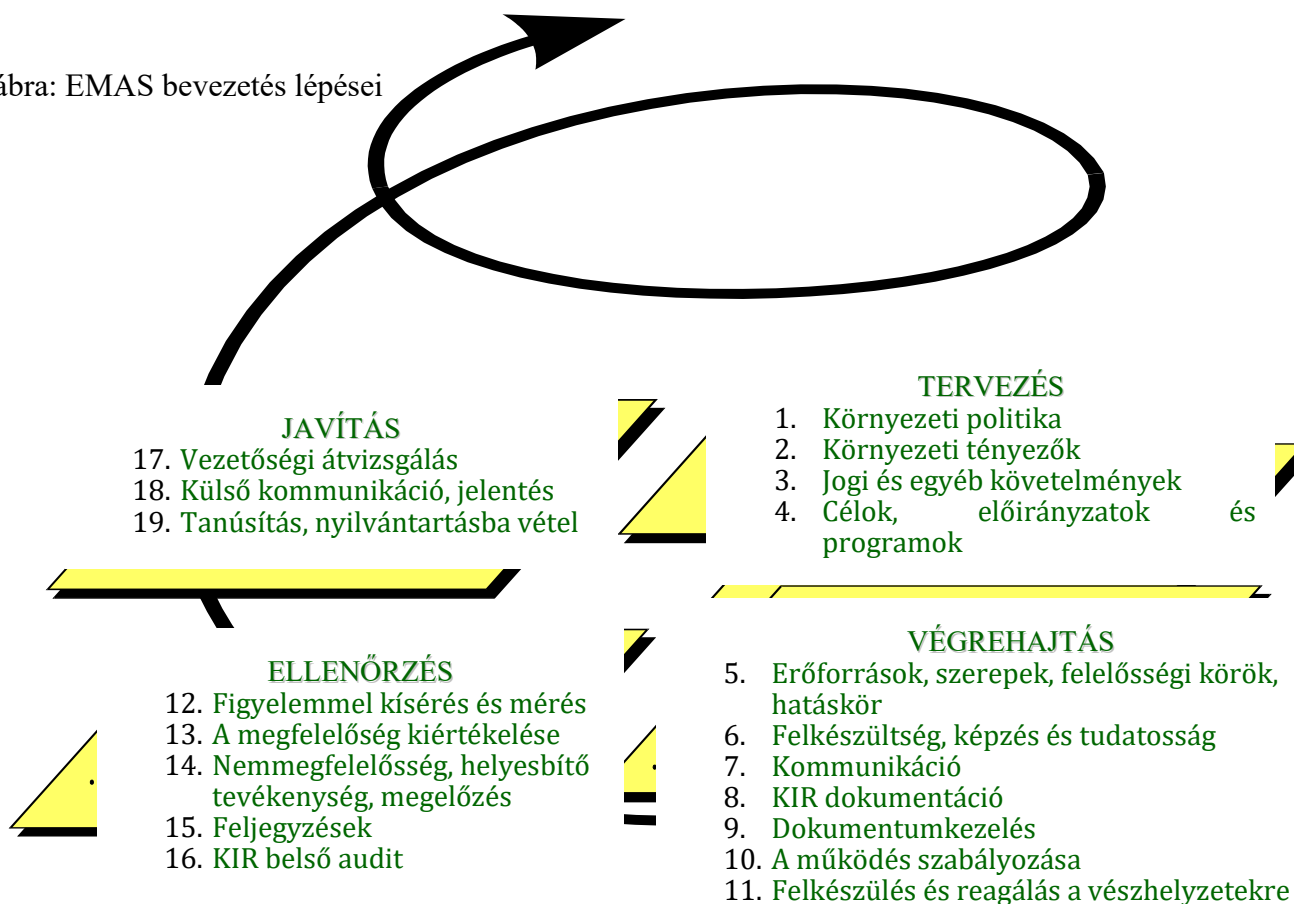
ábra: EMAS bevezetés lépései

JAVÍTÁS
17. Vezetőségi átvizsgálás
18. Külső kommunikáció, jelentés
19. Tanúsítás, nyilvántartásba vétel

TERVEZÉS
1. Környezeti politika
2. Környezeti tényezők
3. Jogi és egyéb követelmények
4. Célok, előirányzatok és programok

ELLENŐRZÉS
12. Figyelemmel kísérés és mérés
13. A megfelelőség kiértékelése
14. Nemmegfelelősség, helyesbítő tevékenység, megelőzés
15. Feljegyzések
16. KIR belső audit

VÉGREHAJTÁS
5. Erőforrások, szerepek, felelősségi körök, hatáskör
6. Felkészültség, képzés és tudatosság
7. Kommunikáció
8. KIR dokumentáció
9. Dokumentumkezelés
10. A működés szabályozása
11. Felkészülés és reagálás a vészhelyzetekre